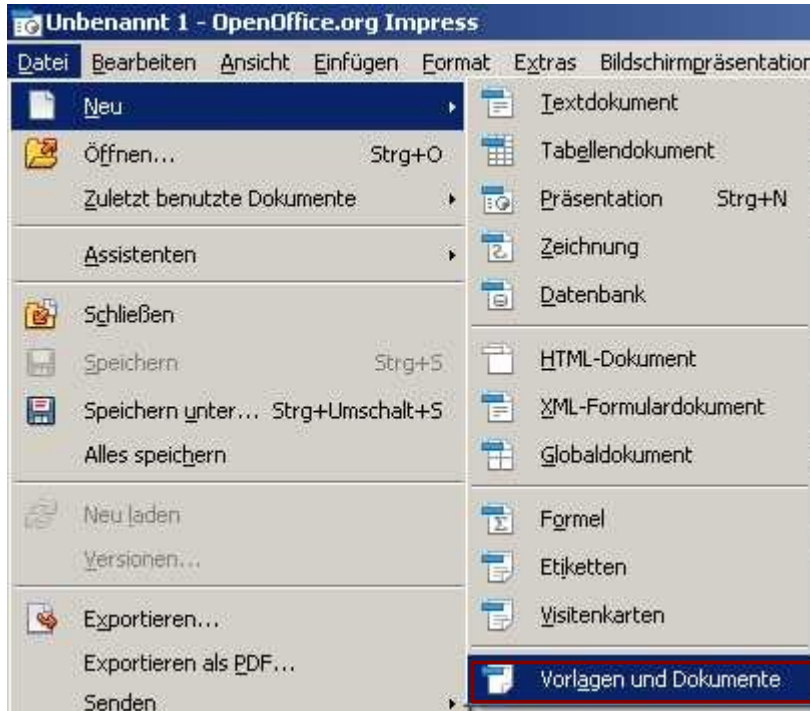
Unbenannt 1 - OpenOffice.org Impress

Datei Bearbeiten Ansicht Einfügen Format Extras Bildschirmpräsentation

Neu
Öffnen... Strg+O
Zuletzt benutzte Dokumente
Assistenten
Schließen
Speichern Strg+S
Speichern unter... Strg+Umschalt+S
Alles speichern
Neu laden
Versionen...
Exportieren...
Exportieren als PDF...
Senden

Textdokument
Tabellendokument
Präsentation Strg+N
Zeichnung
Datenbank
HTML-Dokument
XML-Formulardokument
Globaldokument
Formel
Etiketten
Visitenkarten
Vorlagen und Dokumente